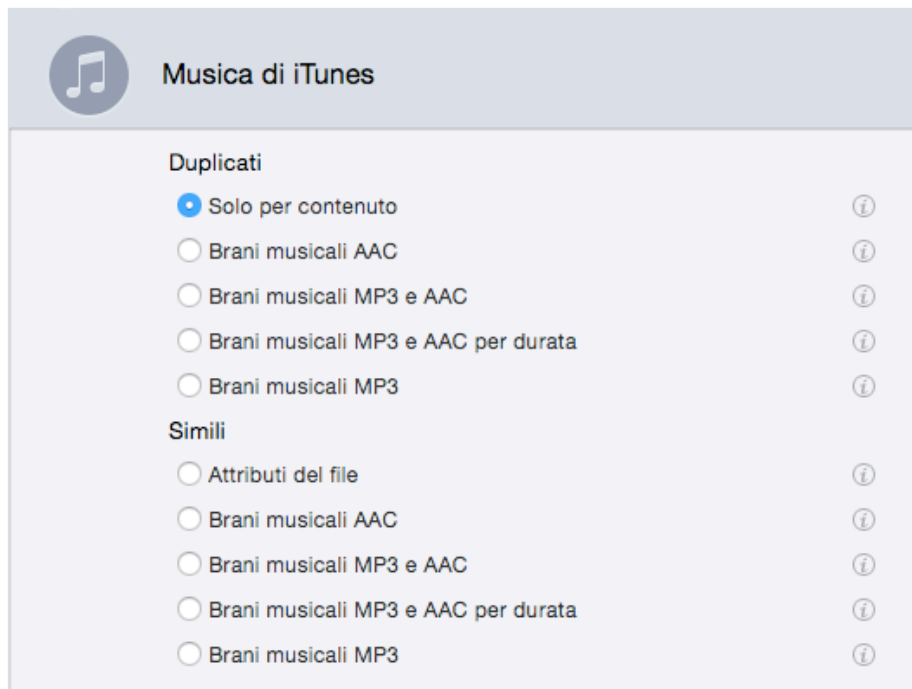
Musica di iTunes

Duplicati

Solo per contenuto

Brani musicali AAC

Brani musicali MP3 e AAC

Brani musicali MP3 e AAC per durata

Brani musicali MP3

Simili

Attributi del file

Brani musicali AAC

Brani musicali MP3 e AAC

Brani musicali MP3 e AAC per durata

Brani musicali MP3